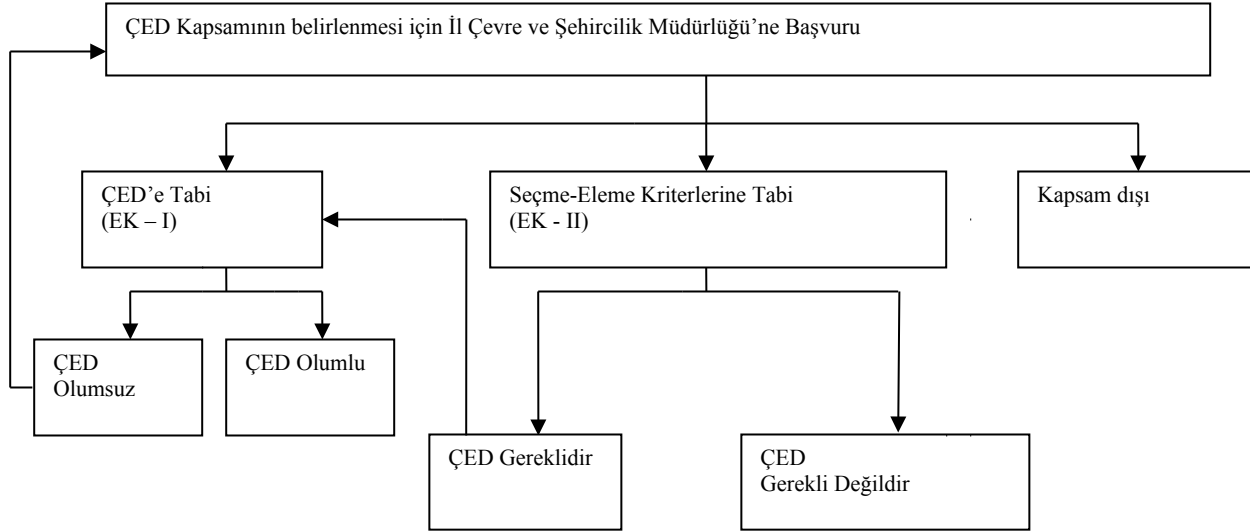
ÇED Kapsamının belirlenmesi için İl Çevre ve Şehircilik Müdürlüğü'ne Başvuru

ÇED'e Tabi
(EK – I)

Seçme-Eleme Kriterlerine Tabi
(EK - II)

Kapsam dışı

ÇED
Olumsuz

ÇED Olumlu

ÇED Gereklidir

ÇED
Gerekli Değildir